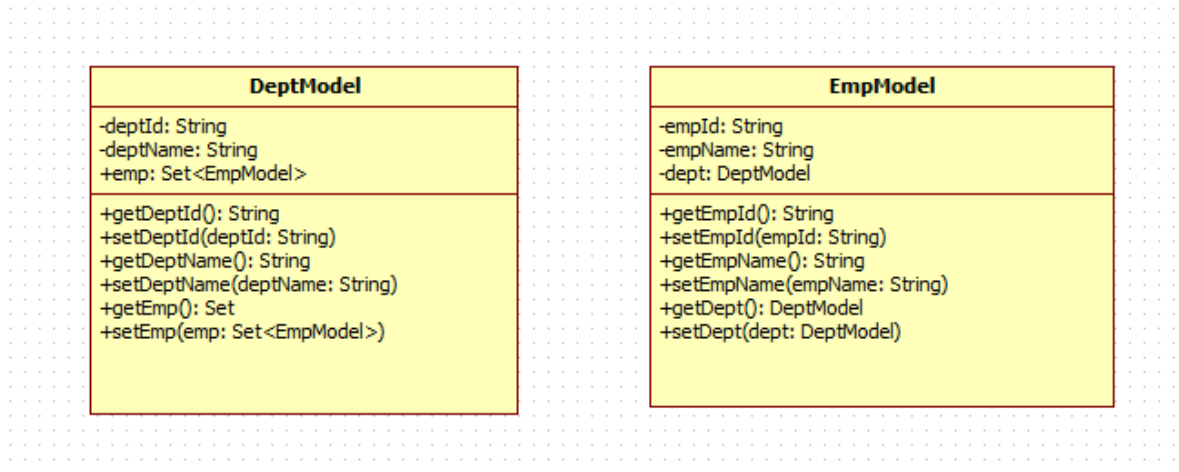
DeptModel

-deptId: String
-deptName: String
+emp: Set<EmpModel>

+getDeptId(): String
+setDeptId(deptId: String)
+getDeptName(): String
+setDeptName(deptName: String)
+getEmp(): Set
+setEmp(emp: Set<EmpModel>)

EmpModel

-empId: String
-empName: String
-dept: DeptModel

+getEmpId(): String
+setEmpId(empId: String)
+getEmpName(): String
+setEmpName(empName: String)
+getDept(): DeptModel
+setDept(dept: DeptModel)